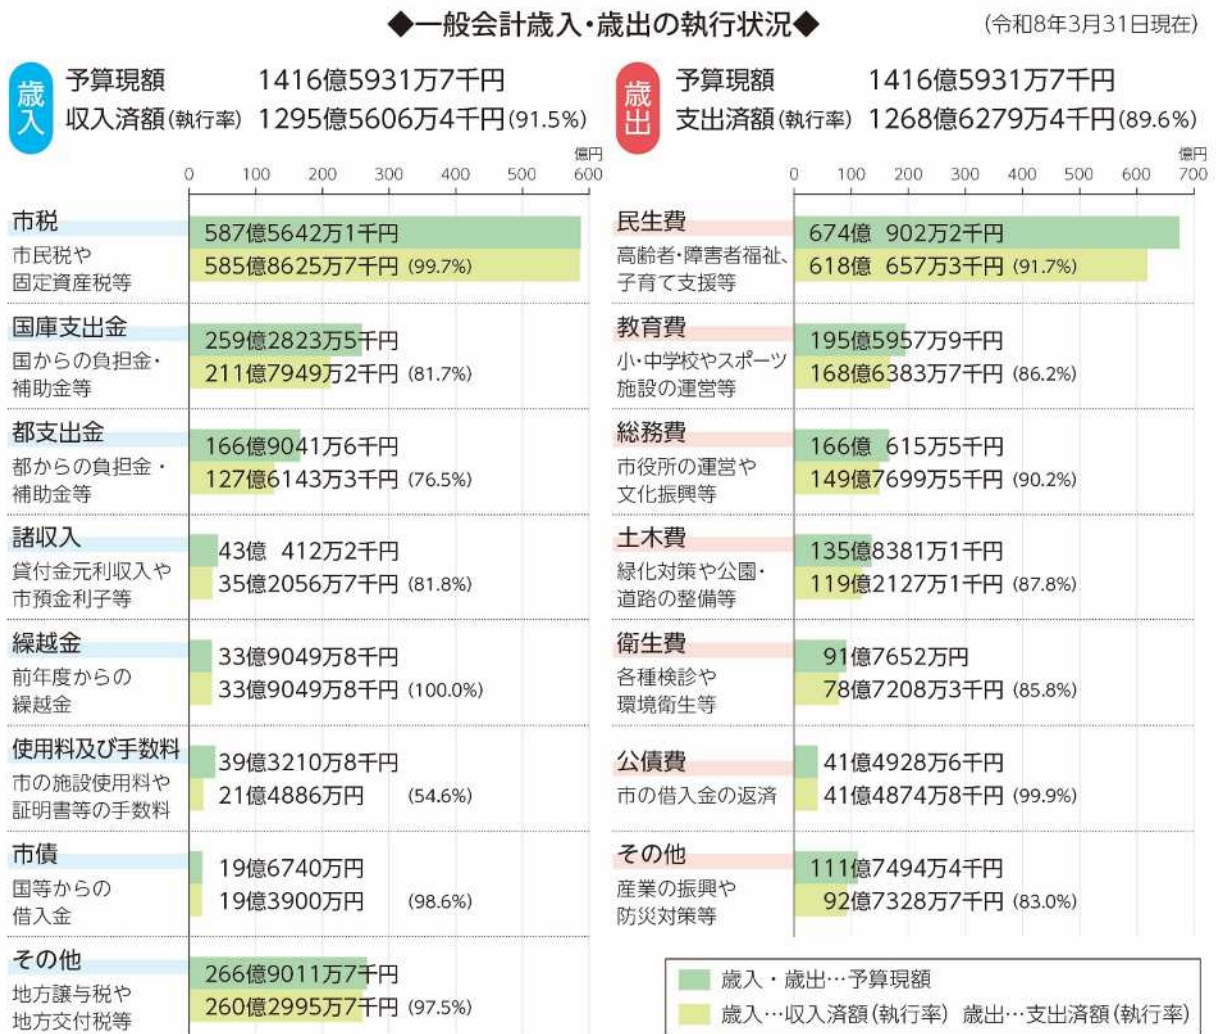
◆一般会計歳入・歳出の執行状況◆

(令和8年3月31日現在)

歳入
予算現額 1416億5931万7千円
収入済額(執行率) 1295億5606万4千円(91.5%)

億円
0 100 200 300 400 500 600

市税
市民税や固定資産税等
587億5642万1千円
585億8625万7千円 (99.7%)

国庫支出金
国からの負担金・補助金等
259億2823万5千円
211億7949万2千円 (81.7%)

都支出金
都からの負担金・補助金等
166億9041万6千円
127億6143万3千円 (76.5%)

諸収入
貸付金元利収入や市預金利子等
43億 412万2千円
35億2056万7千円 (81.8%)

繰越金
前年度からの繰越金
33億9049万8千円
33億9049万8千円 (100.0%)

使用料及び手数料
市の施設使用料や証明書等の手数料
39億3210万8千円
21億4886万円 (54.6%)

市債
国等からの借入金
19億6740万円
19億3900万円 (98.6%)

その他
地方譲与税や地方交付税等
266億9011万7千円
260億2995万7千円 (97.5%)

歳出
予算現額 1416億5931万7千円
支出済額(執行率) 1268億6279万4千円(89.6%)

億円
0 100 200 300 400 500 600 700

民生費
高齢者・障害者福祉、子育て支援等
674億 902万2千円
618億 657万3千円 (91.7%)

教育費
小・中学校やスポーツ施設の運営等
195億5957万9千円
168億6383万7千円 (86.2%)

総務費
市役所の運営や文化振興等
166億 615万5千円
149億7699万5千円 (90.2%)

土木費
緑化対策や公園・道路の整備等
135億8381万1千円
119億2127万1千円 (87.8%)

衛生費
各種検診や環境衛生等
91億7652万円
78億7208万3千円 (85.8%)

公債費
市の借入金の返済
41億4928万6千円
41億4874万8千円 (99.9%)

その他
産業の振興や防災対策等
111億7494万4千円
92億7328万7千円 (83.0%)

歳入・歳出…予算現額
歳入…収入済額(執行率) 歳出…支出済額(執行率)